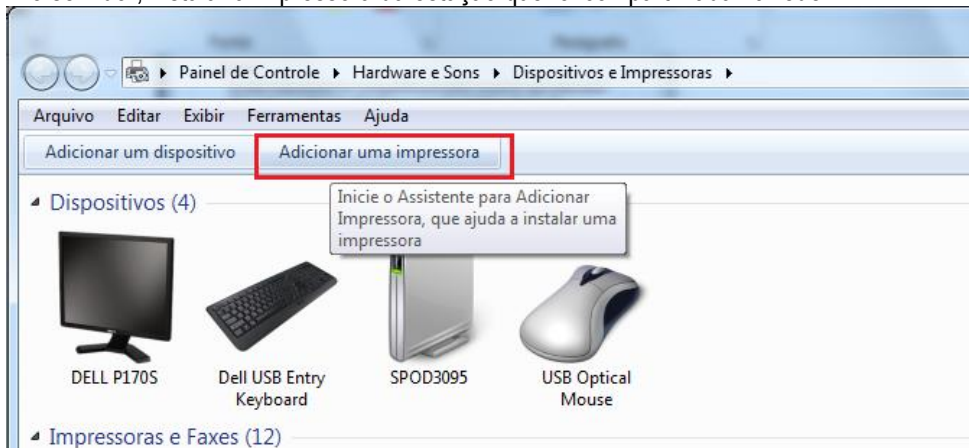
Painel de Controle ▸ Hardware e Sons ▸ Dispositivos e Impressoras ▸

Arquivo Editar Exibir Ferramentas Ajuda

Adicionar um dispositivo Adicionar uma impressora

Inicie o Assistente para Adicionar Impressora, que ajuda a instalar uma impressora

Dispositivos (4)

DELL P170S

Dell USB Entry Keyboard

SPOD3095

USB Optical Mouse

Impressoras e Faxes (12)